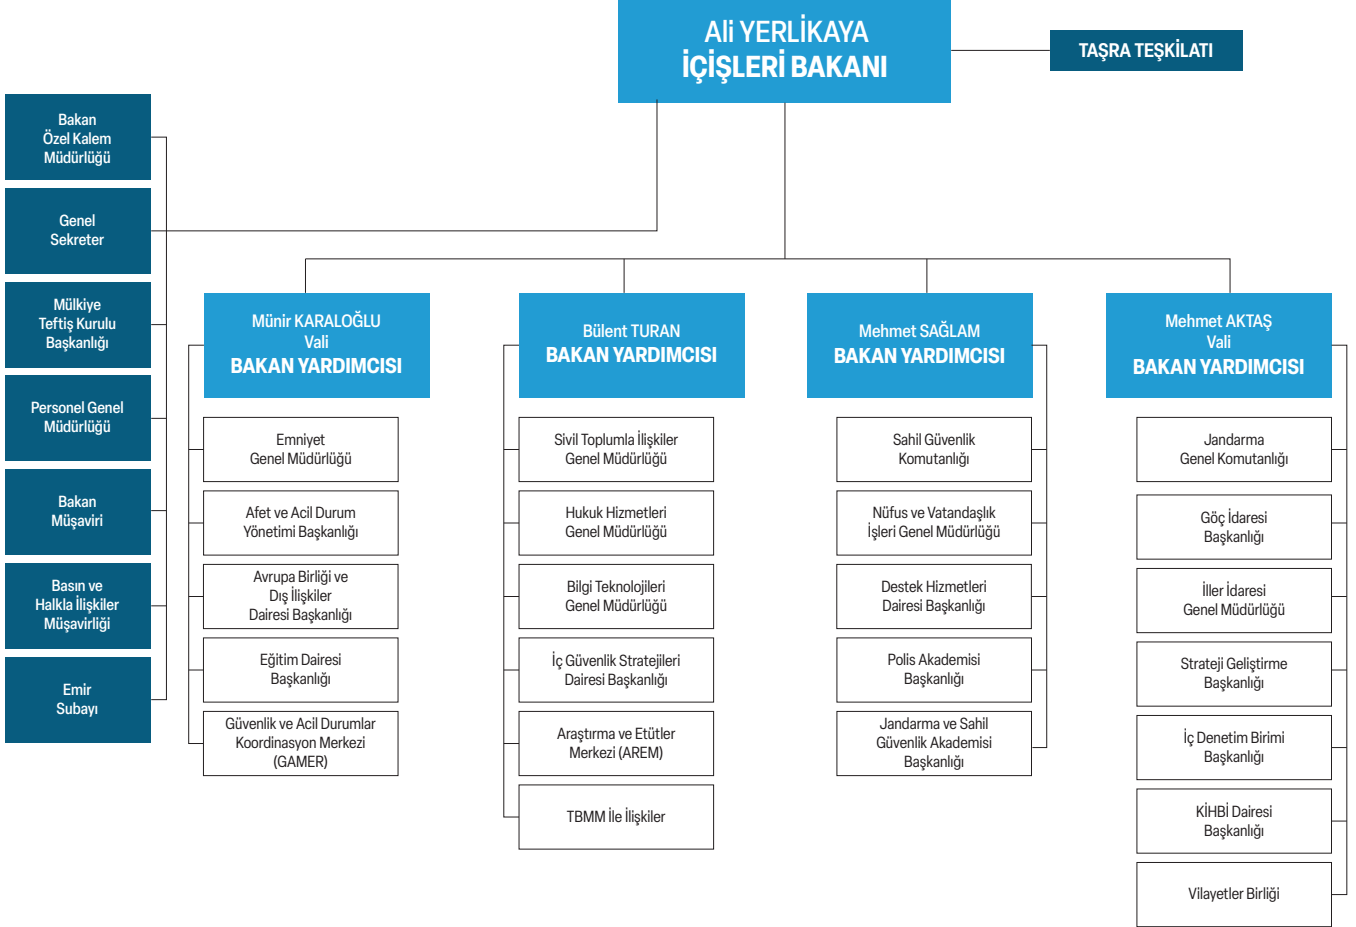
Ali YERLİKAYA
İÇİŞLERİ BAKANI

TAŞRA TEŞKİLATI

Bakan Özel Kalem Müdürlüğü

Genel Sekreter

Mülkiye Teftiş Kurulu Başkanlığı

Personel Genel Müdürlüğü

Bakan Müşaviri

Basın ve Halkla İlişkiler Müşavirliği

Emir Subayı

Münir KARALOĞLU
Vali
BAKAN YARDIMCISI

Emniyet Genel Müdürlüğü

Afet ve Acil Durum Yönetimi Başkanlığı

Avrupa Birliği ve Dış İlişkiler Dairesi Başkanlığı

Eğitim Dairesi Başkanlığı

Güvenlik ve Acil Durumlar Koordinasyon Merkezi (GAMER)

Bülent TURAN
BAKAN YARDIMCISI

Sivil Toplumla İlişkiler Genel Müdürlüğü

Hukuk Hizmetleri Genel Müdürlüğü

Bilgi Teknolojileri Genel Müdürlüğü

İç Güvenlik Stratejileri Dairesi Başkanlığı

Araştırma ve Etütler Merkezi (AREM)

TBMM İle İlişkiler

Mehmet SAĞLAM
BAKAN YARDIMCISI

Sahil Güvenlik Komutanlığı

Nüfus ve Vatandaşlık İşleri Genel Müdürlüğü

Destek Hizmetleri Dairesi Başkanlığı

Polis Akademisi Başkanlığı

Jandarma ve Sahil Güvenlik Akademisi Başkanlığı

Mehmet AKTAŞ
Vali
BAKAN YARDIMCISI

Jandarma Genel Komutanlığı

Göç İdaresi Başkanlığı

İller İdaresi Genel Müdürlüğü

Strateji Geliştirme Başkanlığı

İç Denetim Birimi Başkanlığı

KİHBİ Dairesi Başkanlığı

Vilayetler Birliği